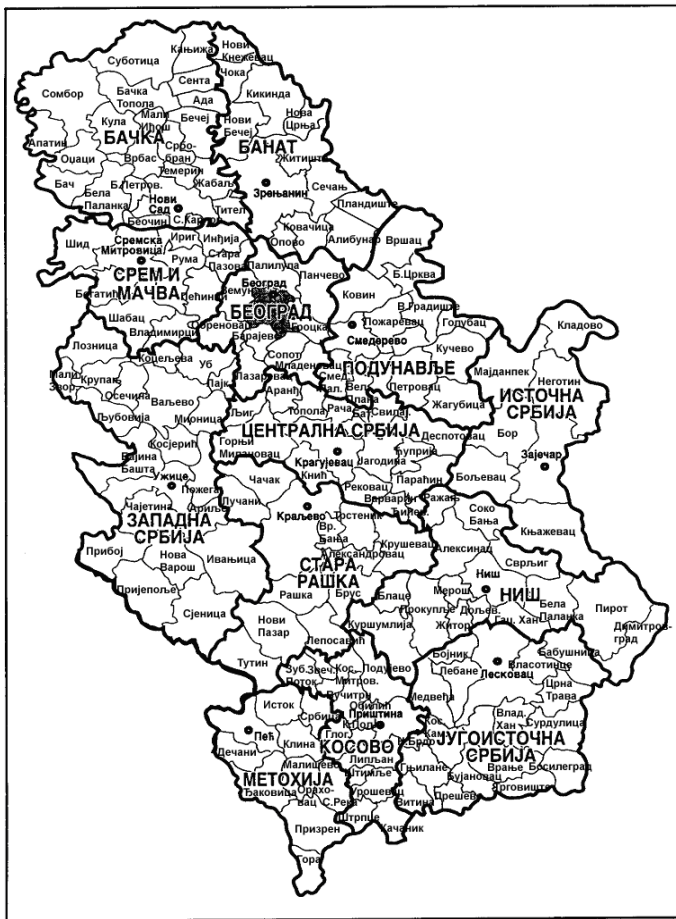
Кањижа
Нови Кнежевац
Суботица
Чока
Сента
Сомбор
Бачка Топола
Ада
Кикинда
Кула
Мали Иђош
Бечеј
Нова Црња
БАЧКА
Нови Бечеј
Апатин
БАНАТ
Оџаци
Врбас
Србобран
Житиште
Темерин
Бач
Б.Петров.
Жабаљ
Зрењанин
Бела Паланка
Нови Сад
Сечањ
Бечеј
С.Карлов.
Тител
Пландиште
Ковачица
Шид
Сремска Митровица
Ириг
Инђија
Алибунар
Вршац
Рума
Стара Пазова
Опово
СРЕМ И МАЧВА
Палилула
Панчево
Богатић
Пећинци
Земун
Београд
БЕОГРАД
Б.Црква
Ковин
Шабац
В.Градиште
Владимирци
Обреновац
Гроцка
Пожаревац
Голубац
Кладово
Лозница
Барајево
Смедерево
Коцељева
Уб
Кучево
Мали Зворник
Крупањ
Сопот
Младеновац
Смед. Паланка
ПОДУНАВЉЕ
Мајданпек
Неготин
Осечина
Лајковац
Лазаревац
Вел. Плана
Петровац
Ваљево
Аранђ.
ИСТОЧНА СРБИЈА
Љубовија
Мионица
Топола
Рача
Жагубица
Љиг
Бат.
Свилај.
Деспотовац
Бор
Косјерић
Горњи Милановац
ЦЕНТРАЛНА СРБИЈА
Ћуприја
Бајина Башта
Крагујевац
Јагодина
Зајечар
Ужице
Пожега
Чачак
Параћин
Бољевац
Кнић
Лучани
Чајетина
Ариље
Рековац
Варварин
Ражањ
Ћићевац
ЗАПАДНА СРБИЈА
Краљево
Трстеник
Соко Бања
Прибој
Нова Варош
Ивањица
Вр. Бања
Алексинац
Књажевац
Александровац
Крушевац
Сврљиг
СТАРА РАШКА
Пријепоље
Ниш
Сјеница
Рашка
Брус
Блаце
Мерош.
НИШ
Пирот
Прокупље
Дољев.
Бела Паланка
Житор.
Гаџ. Хан
Нови Пазар
Куршумлија
Димитровград
Лепосавић
Тутин
Бабушница
Зуб.Поток
Звеч.
Кос. Митров.
Подујево
Бојник
Власотинце
Лебане
Лесковац
Вучитрн
Црна Трава
Исток
Србица
Обилић
Приштина
Медвеђа
Пећ
К.Пољ.
Влад. Хан
Сурдулица
Клина
Глог.
Дечани
КОСОВО
Кос. Камен.
Ново Брдо
ЈУГОИСТОЧНА СРБИЈА
Малишево
Липљан
Штимље
Гњилане
Врање
Босилеград
МЕТОХИЈА
Ђаковица
Орахо-вац
С.Река
Урошевац
Бујановац
Витина
Прешево
Трговиште
Призрен
Штрпце
Качаник
Гора